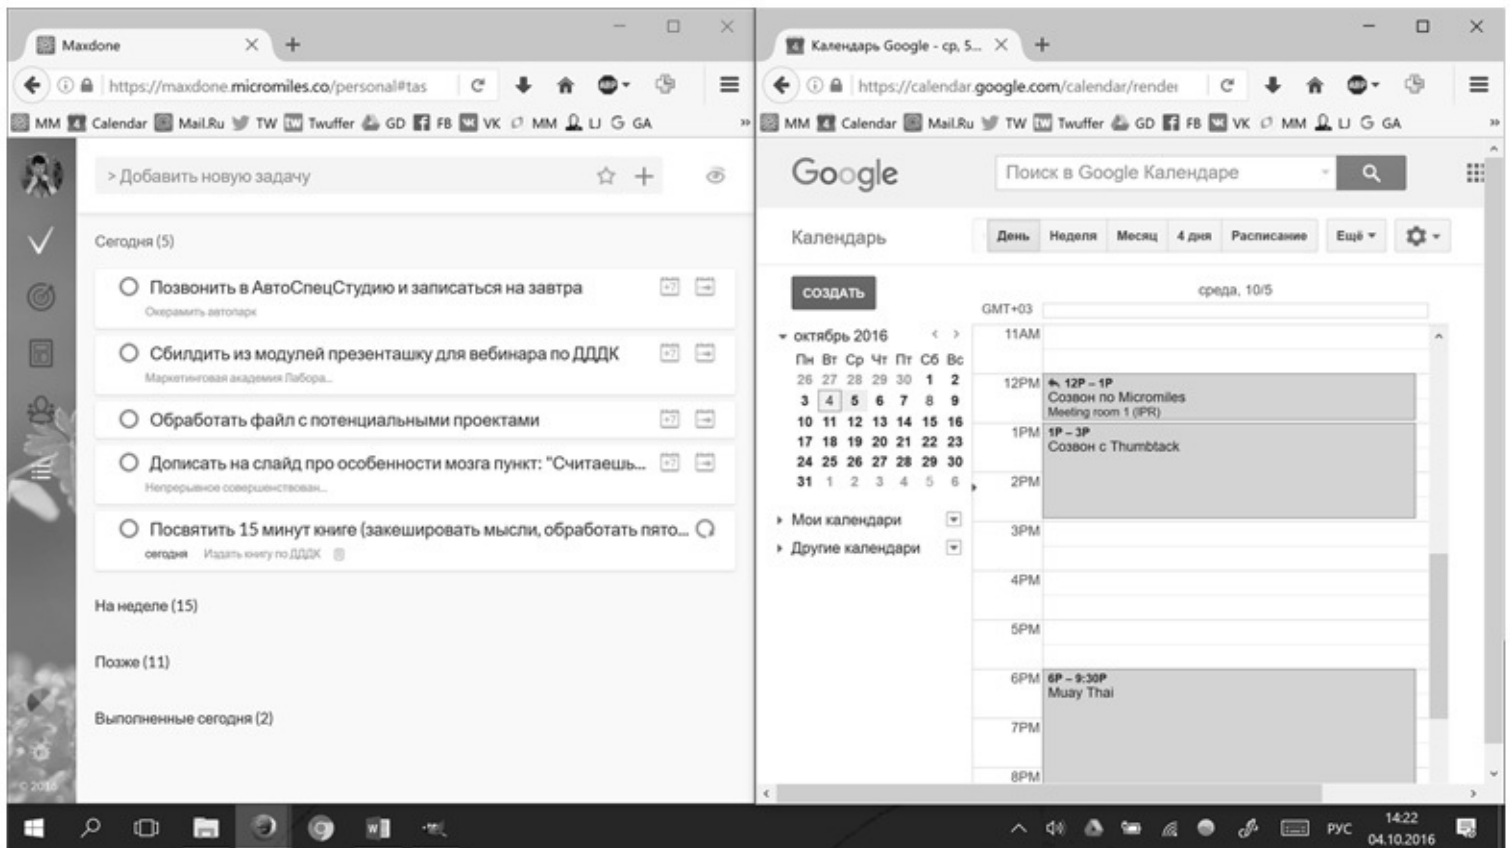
Maxdone

https://maxdone.micromiles.co/personal#tas

MM Calendar Mail.Ru TW Twuffer GD FB VK MM LJ G GA

> Добавить новую задачу

Сегодня (5)

Позвонить в АвтоСпецСтудию и записаться на завтра
Окерамить автопарк

Сбилдить из модулей презенташку для вебинара по ДДДК
Маркетинговая академия Лаборa...

Обработать файл с потенциальными проектами

Дописать на слайд про особенности мозга пункт: "Считаешь...
Непрерывное совершенствован...

Посвятить 15 минут книге (закешировать мысли, обработать пято...
сегодня Издать книгу по ДДДК

На неделе (15)

Позже (11)

Выполненные сегодня (2)

Календарь Google - ср, 5...

https://calendar.google.com/calendar/rende

MM Calendar Mail.Ru TW Twuffer GD FB VK MM LJ G GA

Google

Поиск в Google Календаре

Календарь

День Неделя Месяц 4 дня Расписание Ещё

СОЗДАТЬ

среда, 10/5

GMT+03

октябрь 2016

| Пн | Вт | Ср | Чт | Пт | Сб | Вс |
|---|---|---|---|---|---|---|
| 26 | 27 | 28 | 29 | 30 | 1 | 2 |
| 3 | 4 | 5 | 6 | 7 | 8 | 9 |
| 10 | 11 | 12 | 13 | 14 | 15 | 16 |
| 17 | 18 | 19 | 20 | 21 | 22 | 23 |
| 24 | 25 | 26 | 27 | 28 | 29 | 30 |
| 31 | 1 | 2 | 3 | 4 | 5 | 6 |

Мои календари

Другие календари

11AM
12PM
12P – 1P
Созвон по Micromiles
Meeting room 1 (IPR)
1PM
1P – 3P
Созвон с Thumbtack
2PM
3PM
4PM
5PM
6PM
6P – 9:30P
Muay Thai
7PM
8PM

РУС 14:22 04.10.2016